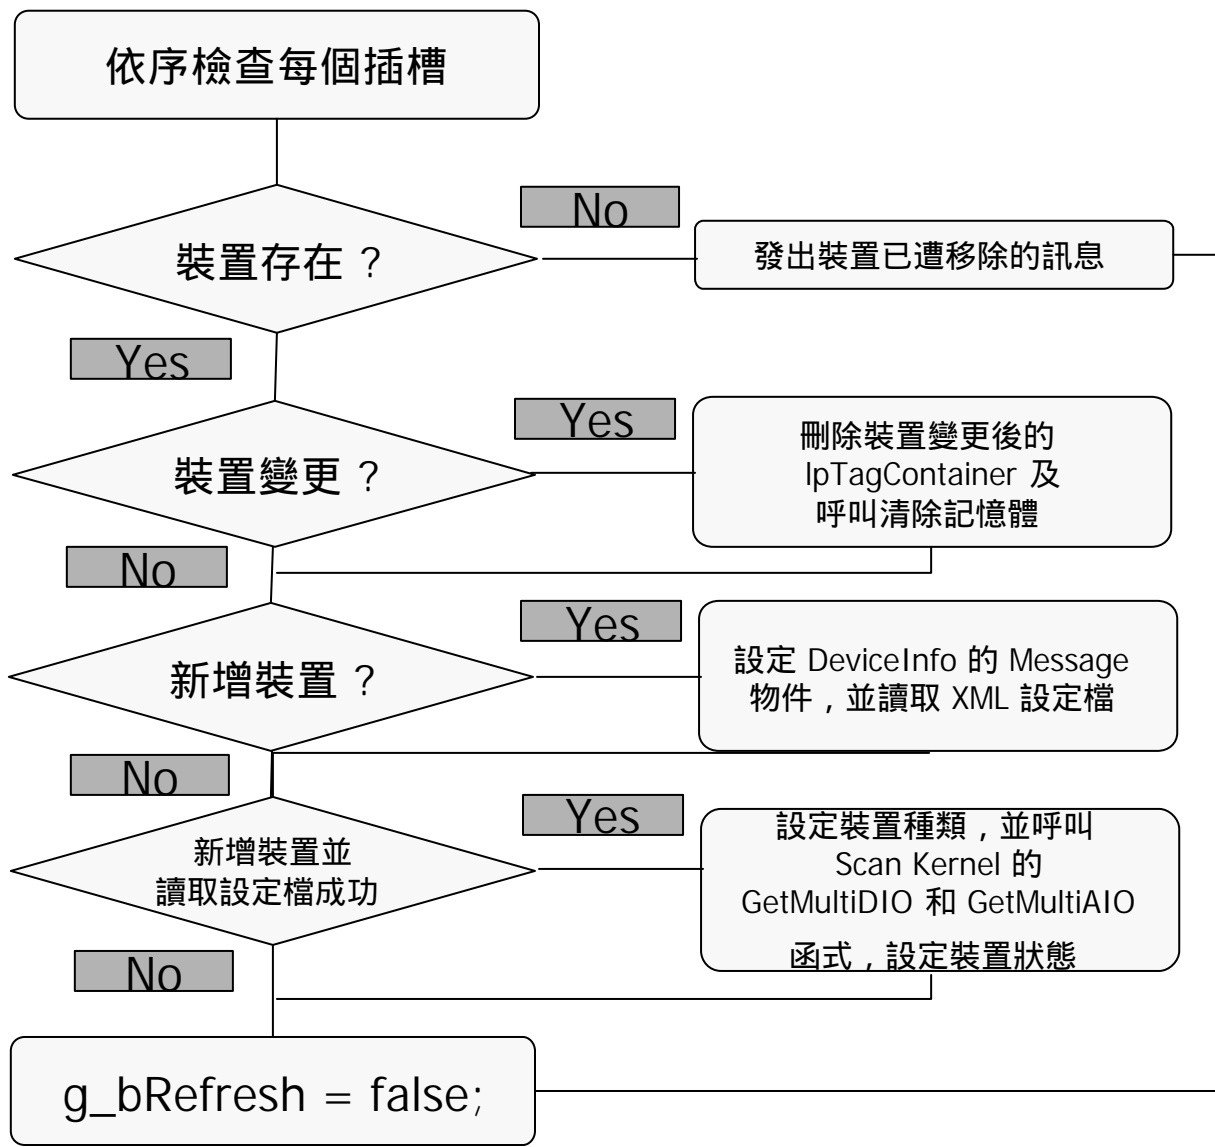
依序檢查每個插槽

No

裝置存在？

發出裝置已遭移除的訊息

Yes

Yes

裝置變更？

刪除裝置變更後的 lpTagContainer 及 呼叫清除記憶體

No

Yes

新增裝置？

設定 DeviceInfo 的 Message 物件，並讀取 XML 設定檔

No

Yes

新增裝置並 讀取設定檔成功

設定裝置種類，並呼叫 Scan Kernel 的 GetMultiDIO 和 GetMultiAIO 函式，設定裝置狀態

No

g_bRefresh = false;